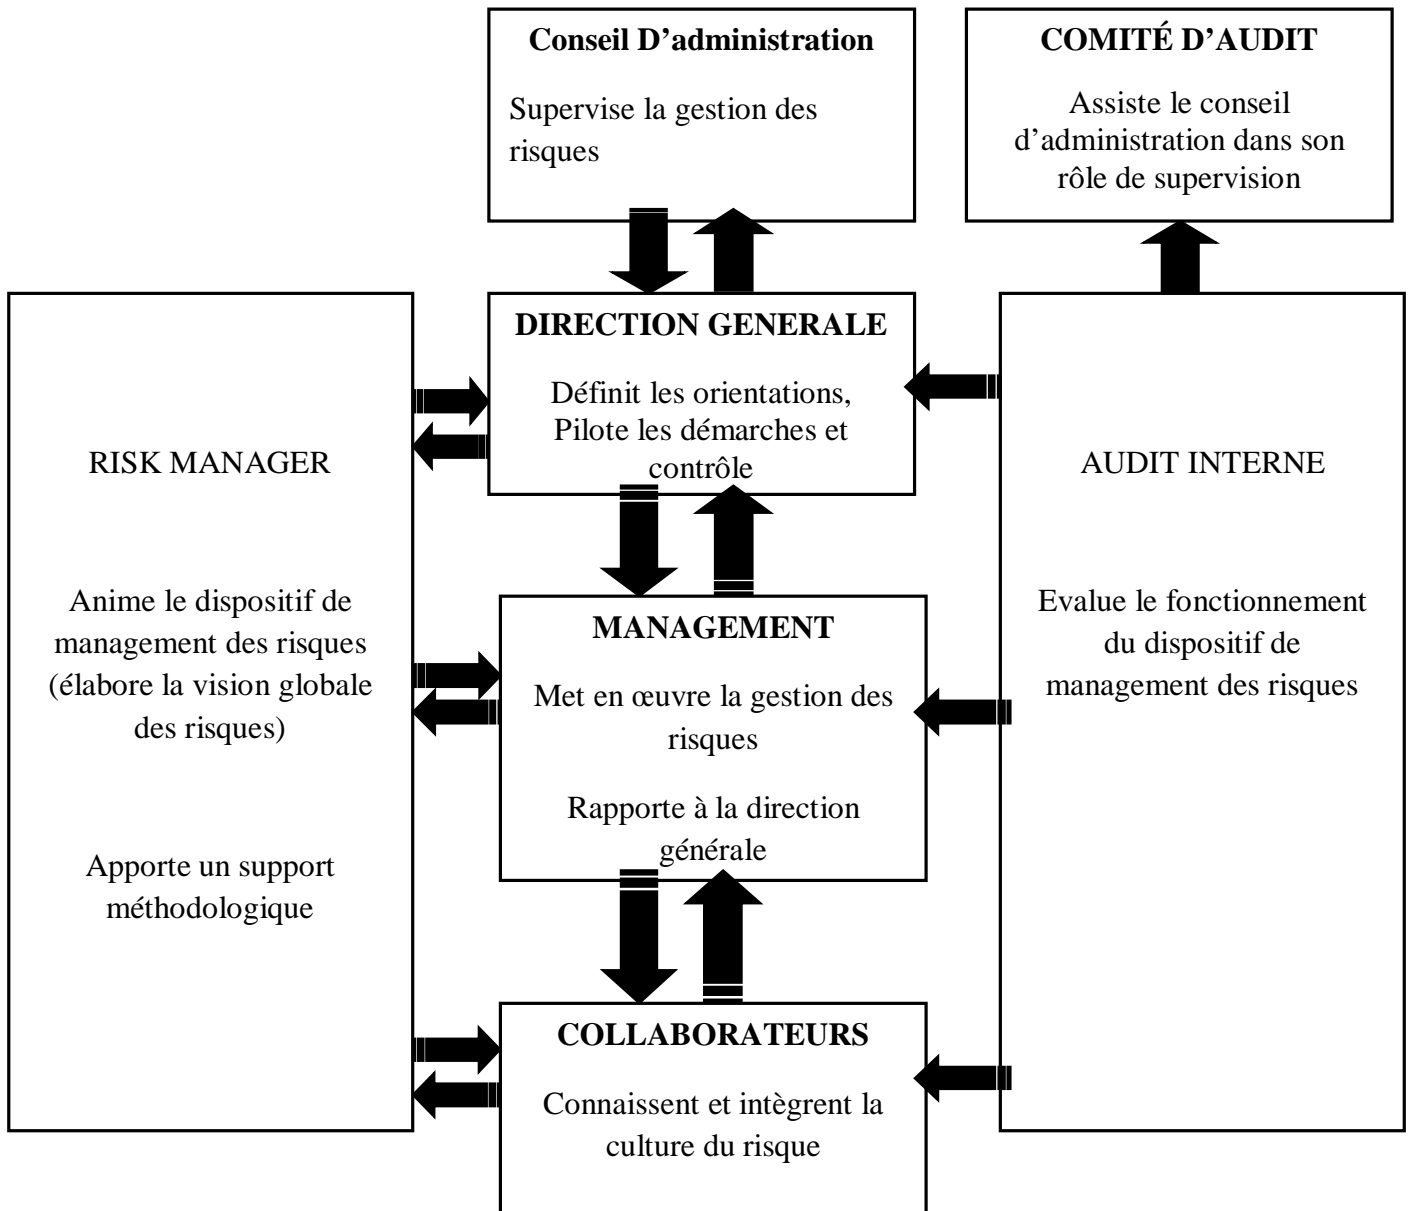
**Conseil D'administration**

Supervise la gestion des risques

**COMITÉ D'AUDIT**

Assiste le conseil d'administration dans son rôle de supervision

RISK MANAGER

Anime le dispositif de management des risques (élabore la vision globale des risques)

Apporte un support méthodologique

**DIRECTION GENERALE**

Définit les orientations, Pilote les démarches et contrôle

**MANAGEMENT**

Met en œuvre la gestion des risques

Rapporte à la direction générale

**COLLABORATEURS**

Connaissent et intègrent la culture du risque

AUDIT INTERNE

Evalue le fonctionnement du dispositif de management des risques